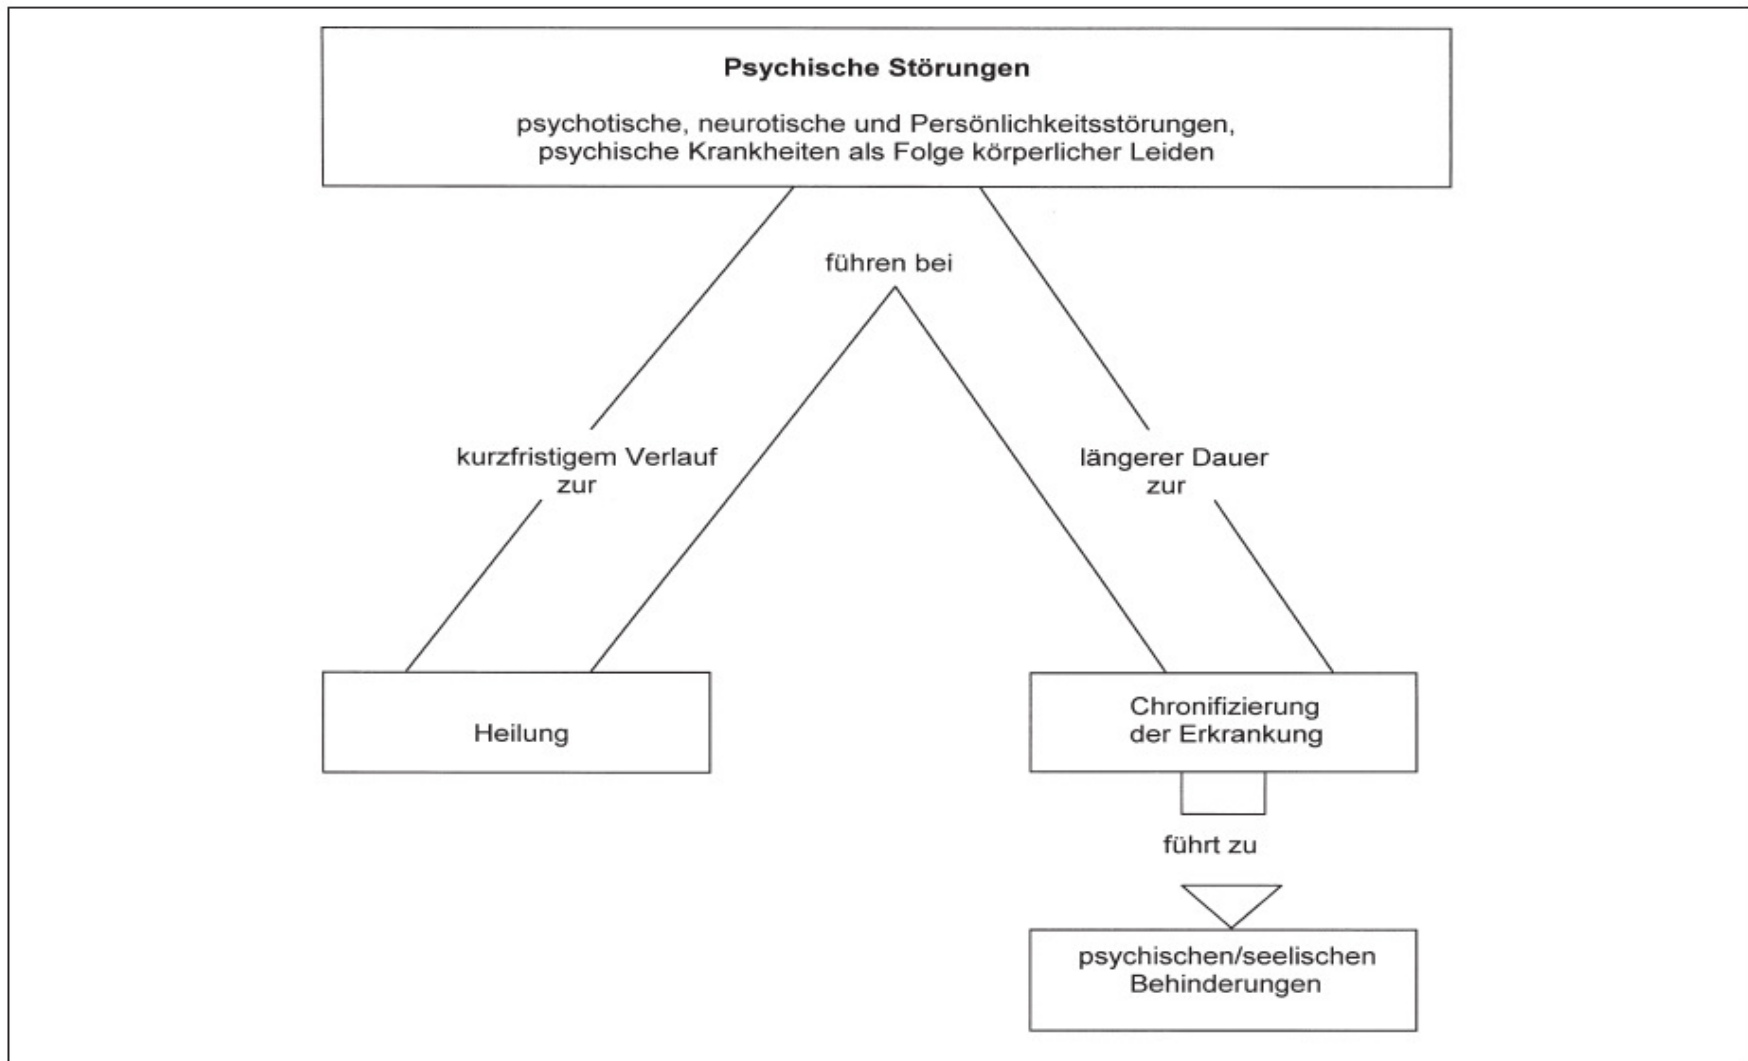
**Psychische Störungen**

psychotische, neurotische und Persönlichkeitsstörungen, psychische Krankheiten als Folge körperlicher Leiden

führen bei

kurzfristigem Verlauf zur

längerer Dauer zur

Heilung

Chronifizierung der Erkrankung

führt zu

psychischen/seelischen Behinderungen